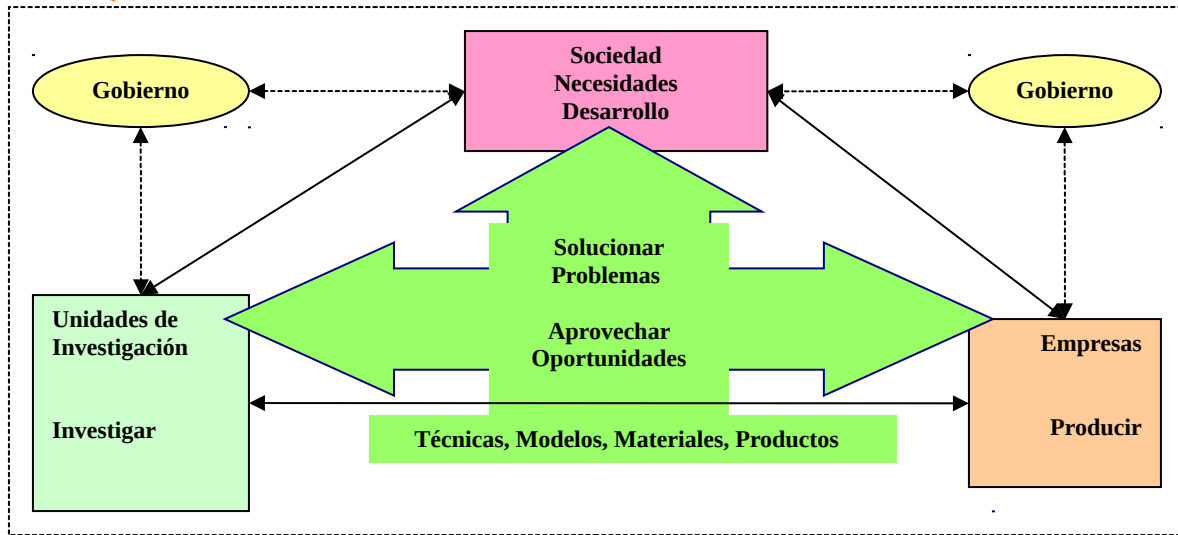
Gobierno

Sociedad
Necesidades
Desarrollo

Gobierno

Solucionar
Problemas

Aprovechar
Oportunidades

Unidades de
Investigación

Investigar

Técnicas, Modelos, Materiales, Productos

Empresas

Producir